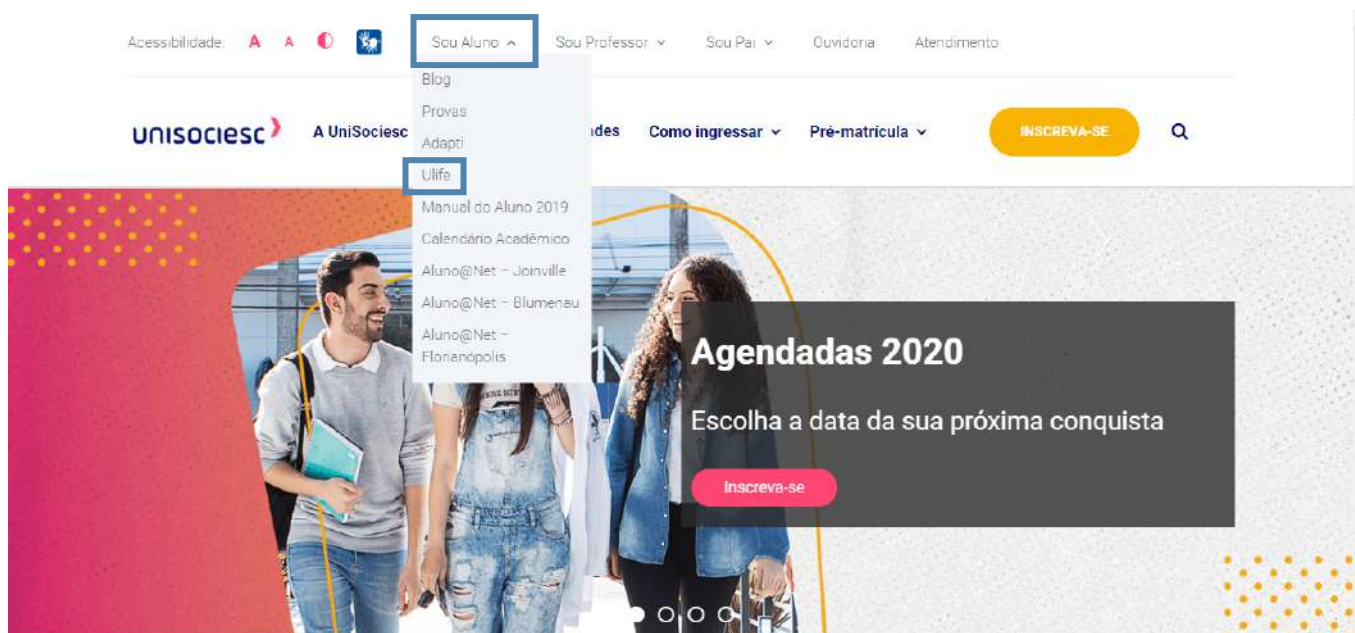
Acessibilidade: A A

Sou Aluno ^ Sou Professor ˅ Sou Pai ˅ Ouvidoria Atendimento

Blog
Provas
Adapti
Ulife
Manual do Aluno 2019
Calendário Acadêmico
Aluno@Net – Joinville
Aluno@Net – Blumenau
Aluno@Net – Florianópolis

unisociesc A UniSociesc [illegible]ades Como ingressar ˅ Pré-matrícula ˅ INSCREVA-SE

Agendadas 2020

Escolha a data da sua próxima conquista

Inscreva-se